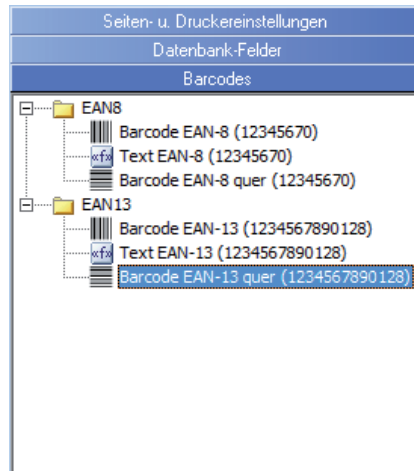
Seiten- u. Druckereinstellungen
Datenbank-Felder
Barcodes
EAN8
Barcode EAN-8 (12345670)
Text EAN-8 (12345670)
Barcode EAN-8 quer (12345670)
EAN13
Barcode EAN-13 (1234567890128)
Text EAN-13 (1234567890128)
Barcode EAN-13 quer (1234567890128)